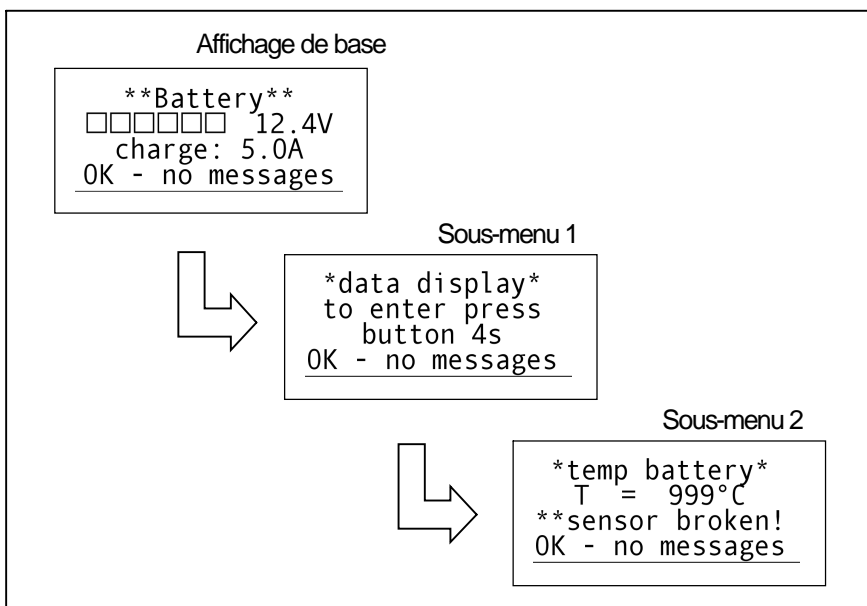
Affichage de base

**Battery**
□□□□□□ 12.4V
charge: 5.0A
OK - no messages

Sous-menu 1

*data display*
to enter press
button 4s
OK - no messages

Sous-menu 2

*temp battery*
T = 999°C
**sensor broken!
OK - no messages